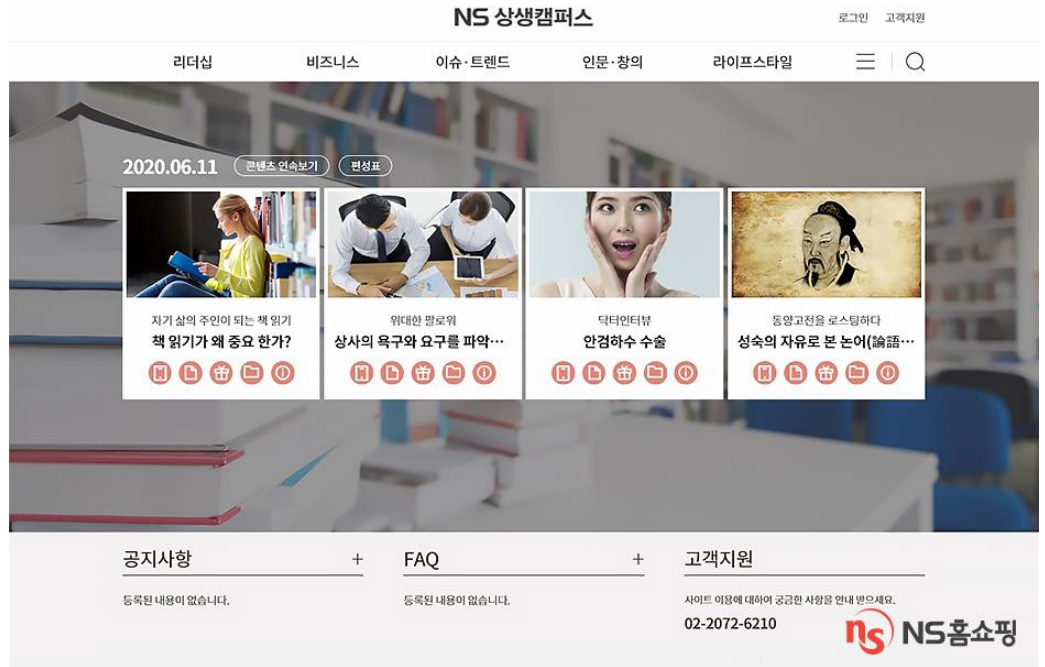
NS 상생캠퍼스

로그인 고객지원

리더십 비즈니스 이슈·트렌드 인문·창의 라이프스타일

2020.06.11 콘텐츠 연속보기 편성표

자기 삶의 주인이 되는 책 읽기
책 읽기가 왜 중요 한가?

위대한 팔로워
상사의 욕구와 요구를 파악…

닥터인터뷰
안검하수 수술

동양고전을 로스팅하다
성숙의 자유로 본 논어(論語…

공지사항 +
등록된 내용이 없습니다.

FAQ +
등록된 내용이 없습니다.

고객지원
사이트 이용에 대하여 궁금한 사항을 안내 받으세요.
02-2072-6210

NS홈쇼핑